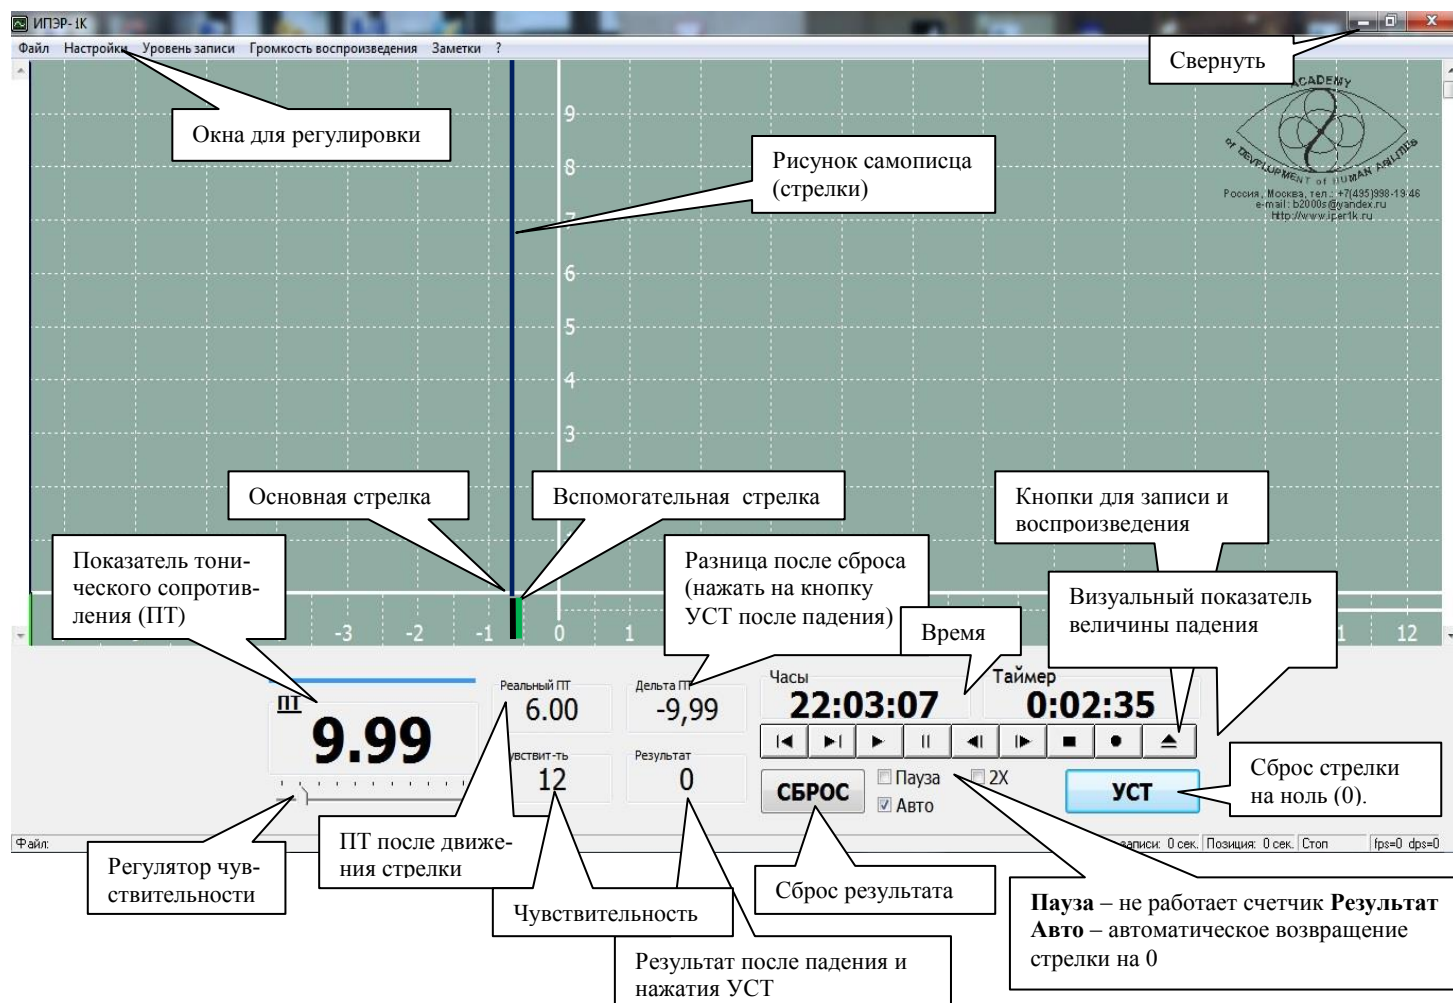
ИПЭР-1К

Файл Настройки Уровень записи Громкость воспроизведения Заметки ?

Свернуть

Окна для регулировки

Рисунок самописца (стрелки)

ACADEMY of DEVELOPMENT of HUMAN ABILITIES
Россия, Москва, тел.: +7(495)998-19-46
e-mail: b2000s@yandex.ru
http://www.iper1k.ru

9
8
7
6
5
4
3

Основная стрелка

Вспомогательная стрелка

Кнопки для записи и воспроизведения

Показатель тонического сопротивления (ПТ)

Разница после сброса (нажать на кнопку УСТ после падения)

Визуальный показатель величины падения

Время

-3 -2 -1 0 1 1 12

Часы
22:03:07

Таймер
0:02:35

ПТ
9.99

Реальный ПТ
6.00

Дельта ПТ
-9,99

Чувствит-ть
12

Результат
0

СБРОС

Пауза
2Х
Авто

УСТ

Сброс стрелки на ноль (0).

Файл:

записи: 0 сек. Позиция: 0 сек. Стоп fps=0 dps=0

Регулятор чувствительности

ПТ после движения стрелки

Сброс результата

Чувствительность

Пауза – не работает счетчик Результат
Авто – автоматическое возвращение стрелки на 0

Результат после падения и нажатия УСТ